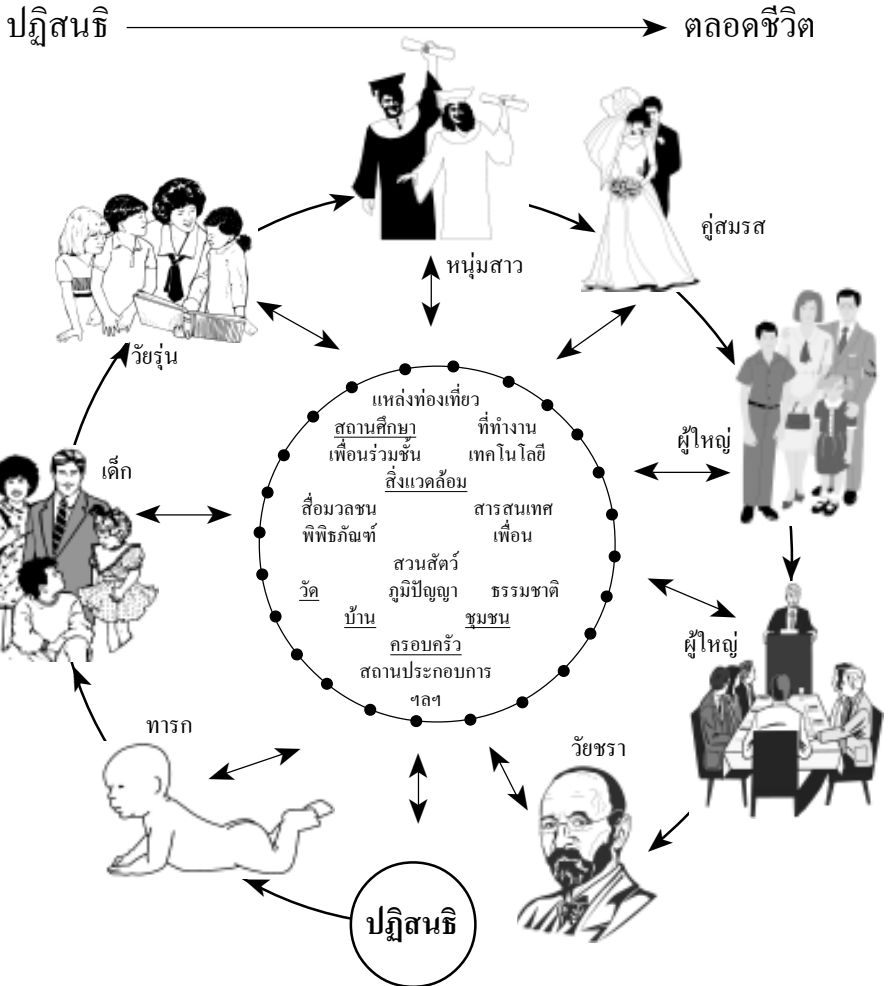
ปฏิสนธิ ตลอดชีวิต

หนุ่มสาว

คู่สมรส

วัยรุ่น

เด็ก

ผู้ใหญ่

ผู้ใหญ่

ทารก

วัยชรา

แหล่งท่องเที่ยว
สถานศึกษา ที่ทำงาน
เพื่อนร่วมชั้น เทคโนโลยี
สิ่งแวดล้อม
สื่อมวลชน สารสนเทศ
พิพิธภัณฑ์ เพื่อน
สวนสัตว์
วัด ภูมิปัญญา ธรรมชาติ
บ้าน ชุมชน
ครอบครัว
สถานประกอบการ
ฯลฯ

ปฏิสนธิ